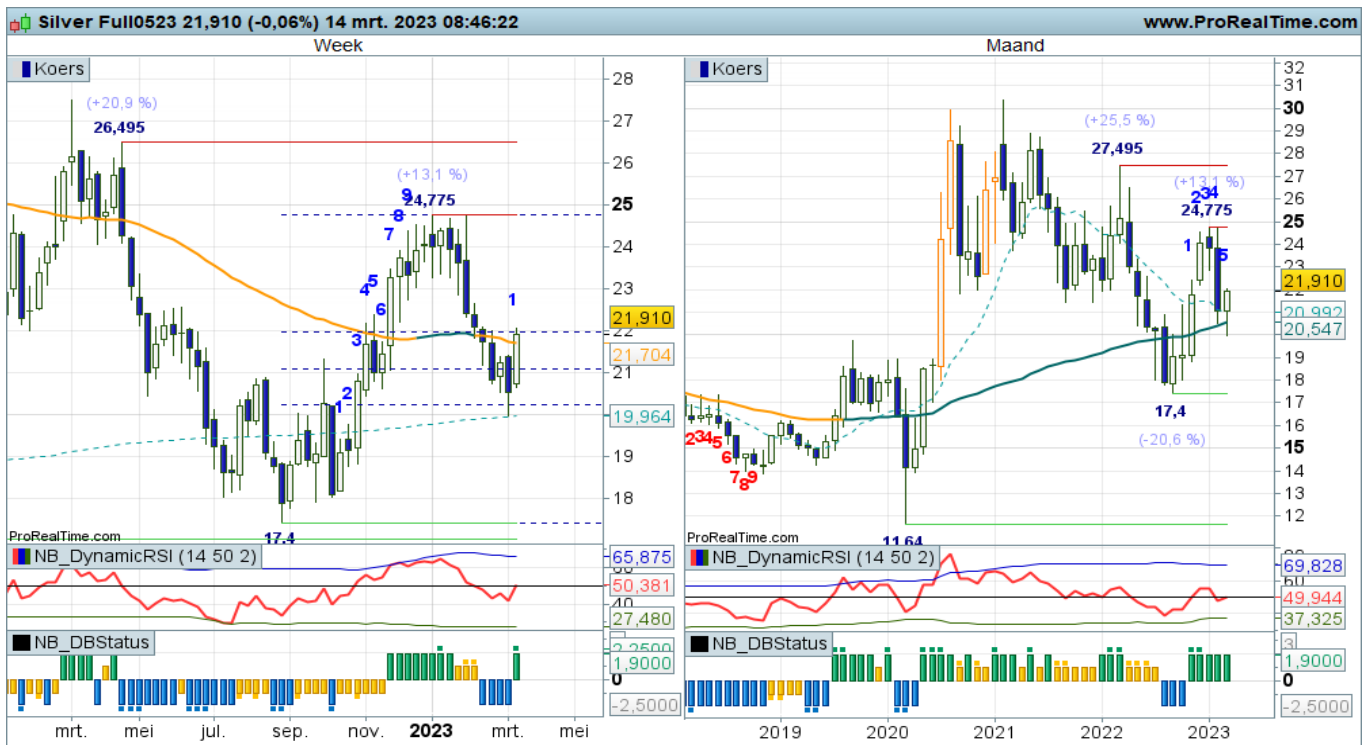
Silver Full0523 21,910 (-0,06%) 14 mrt. 2023 08:46:22
www.ProRealTime.com

Week

Koers

(+20,9 %)
26,495
(+13,1 %)
9
24,775
8
7
6
5
4
3
2
1
1
17,4

28
27
26
25
24
23
22
21,910
21,704
21
19,964
19
18

ProRealTime.com

NB_DynamicRSI (14 50 2)
65,875
50,381
40
27,480

NB_DBStatus
2,2500
1,9000
0
-2,5000

mrt.
mei
jul.
sep.
nov.
2023
mrt.
mei

Maand

Koers

(+25,5 %)
27,495
(+13,1 %)
234
24,775
1
5
234
5
6
7
8
9
17,4
(-20,6 %)
11,64

32
31
30
29
28
27
26
25
24
23
21,910
20,992
20,547
19
18
17
16
15
14
13
12

ProRealTime.com

NB_DynamicRSI (14 50 2)
69,828
60
49,944
37,325

NB_DBStatus
3
1,9000
0
-2,5000

2019
2020
2021
2022
2023